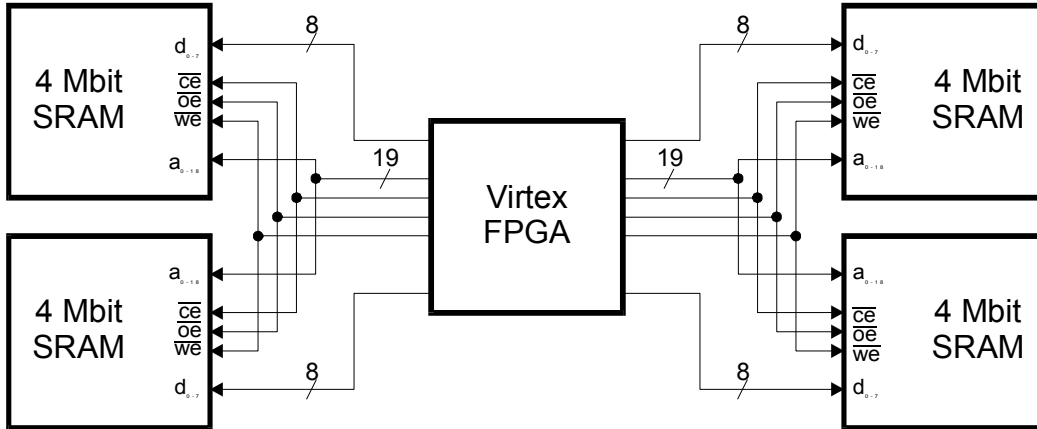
4 Mbit SRAM

$d_{0-7}$

$\overline{ce}$
$\overline{oe}$
$\overline{we}$

$a_{0-18}$

8

19

8

19

4 Mbit SRAM

$d_{0-7}$

$\overline{ce}$
$\overline{oe}$
$\overline{we}$

$a_{0-18}$

Virtex FPGA

4 Mbit SRAM

$a_{0-18}$

$\overline{ce}$
$\overline{oe}$
$\overline{we}$

$d_{0-7}$

8

8

4 Mbit SRAM

$a_{0-18}$

$\overline{ce}$
$\overline{oe}$
$\overline{we}$

$d_{0-7}$